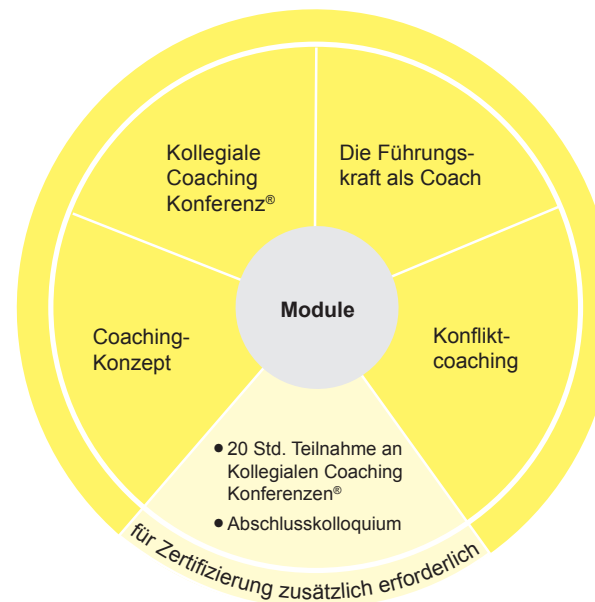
Kollegiale Coaching Konferenz®

Die Führungskraft als Coach

Module

Coaching-Konzept

Konfliktcoaching

• 20 Std. Teilnahme an Kollegialen Coaching Konferenzen®

• Abschlusskolloquium

für Zertifizierung zusätzlich erforderlich